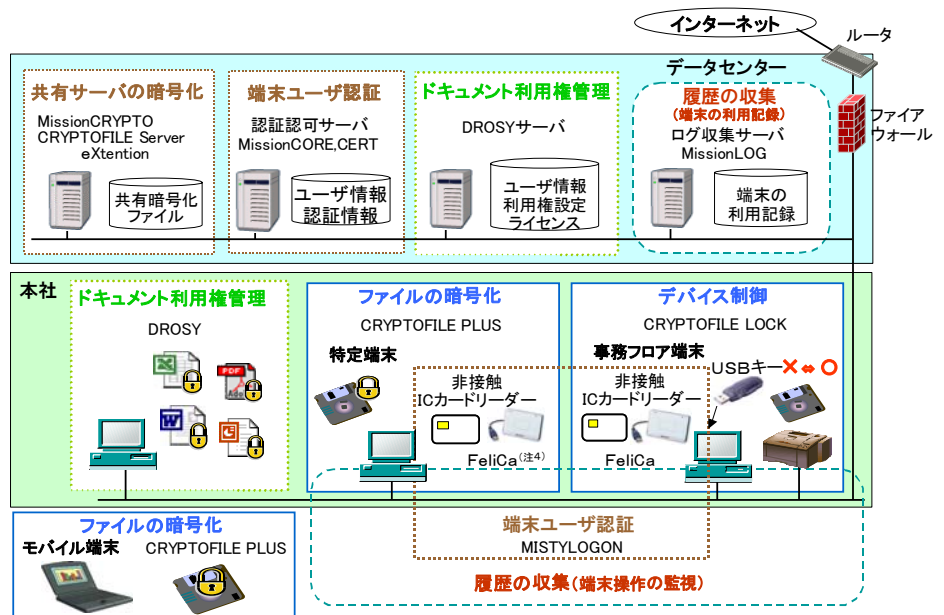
インターネット

ルータ

データセンター

ファイアウォール

共有サーバの暗号化
MissionCRYPTO
CRYPTOFILE Server eXtention
共有暗号化ファイル

端末ユーザ認証
認証認可サーバ
MissionCORE,CERT
ユーザ情報
認証情報

ドキュメント利用権管理
DROSYサーバ
ユーザ情報
利用権設定
ライセンス

履歴の収集
(端末の利用記録)
ログ収集サーバ
MissionLOG
端末の
利用記録

本社

ドキュメント利用権管理
DROSY

ファイルの暗号化
CRYPTOFILE PLUS
特定端末
非接触
ICカードリーダー
FeliCa(注4)

デバイス制御
CRYPTOFILE LOCK
事務フロア端末
USBキー✕⇔○
非接触
ICカードリーダー
FeliCa

ファイルの暗号化
モバイル端末
CRYPTOFILE PLUS

端末ユーザ認証
MISTYLOGON

履歴の収集(端末操作の監視)